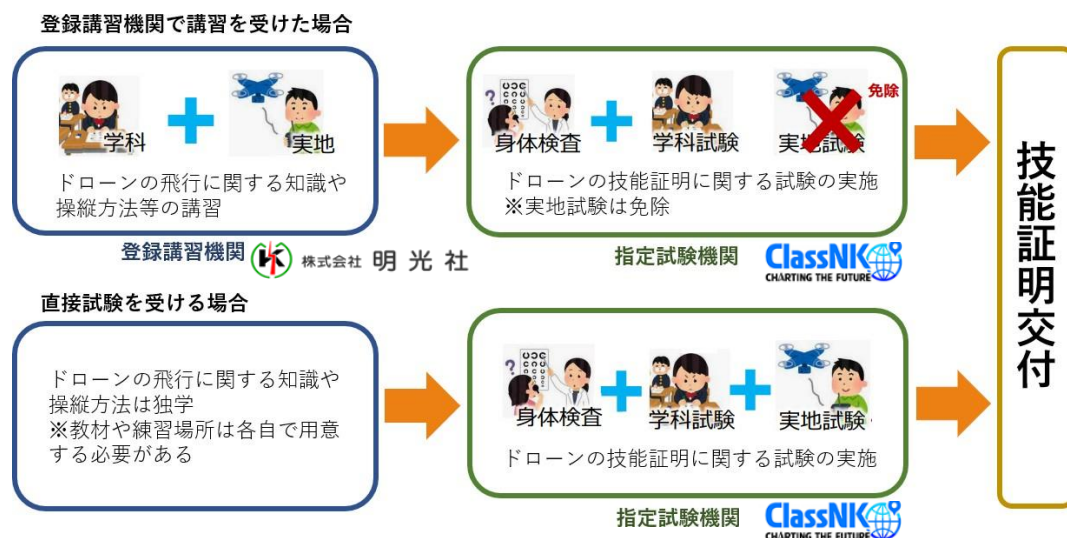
登録講習機関で講習を受けた場合

学科

実地

ドローンの飛行に関する知識や操縦方法等の講習

登録講習機関 株式会社 明光社

身体検査

学科試験

実地試験

免除

ドローンの技能証明に関する試験の実施
※実地試験は免除

指定試験機関 ClassNK CHARTING THE FUTURE

直接試験を受ける場合

ドローンの飛行に関する知識や操縦方法は独学
※教材や練習場所は各自で用意する必要がある

身体検査

学科試験

実地試験

ドローンの技能証明に関する試験の実施

指定試験機関 ClassNK CHARTING THE FUTURE

技能証明交付